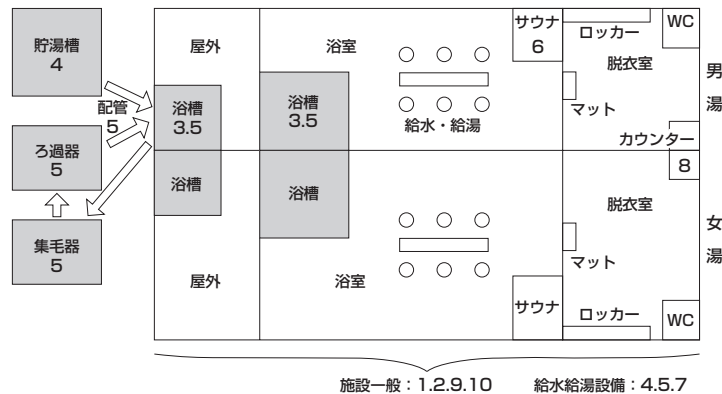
貯湯槽
4

配管
5

ろ過器
5

集毛器
5

屋外

浴室

浴槽
3.5

浴槽
3.5

給水・給湯

サウナ
6

ロッカー

WC

脱衣室

マット

カウンター
8

男
湯

浴槽

浴槽

脱衣室

マット

女
湯

屋外

浴室

サウナ

ロッカー

WC

施設一般：1.2.9.10　給水給湯設備：4.5.7